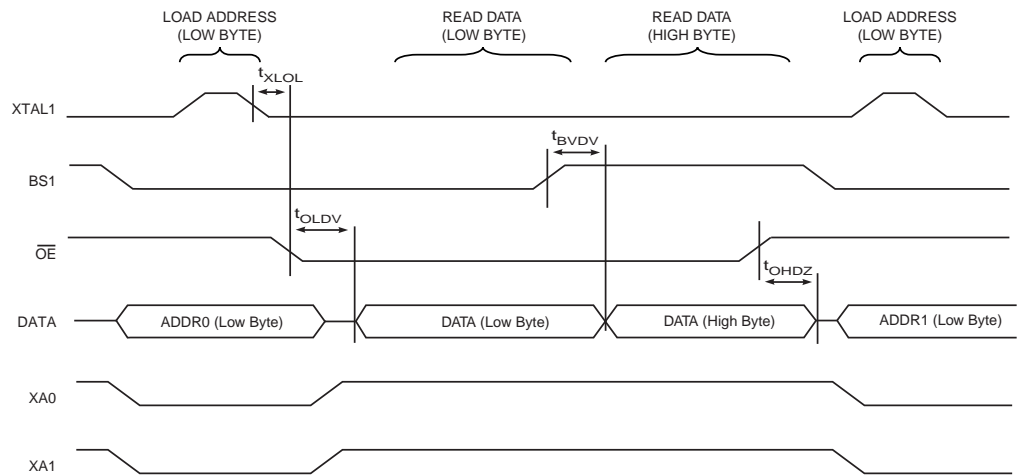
LOAD ADDRESS (LOW BYTE)

READ DATA (LOW BYTE)

READ DATA (HIGH BYTE)

LOAD ADDRESS (LOW BYTE)

$t_{XLOL}$

XTAL1

$t_{BVDV}$

BS1

$t_{OLDV}$

$\overline{OE}$

$t_{OHDZ}$

DATA

ADDR0 (Low Byte)

DATA (Low Byte)

DATA (High Byte)

ADDR1 (Low Byte)

XA0

XA1